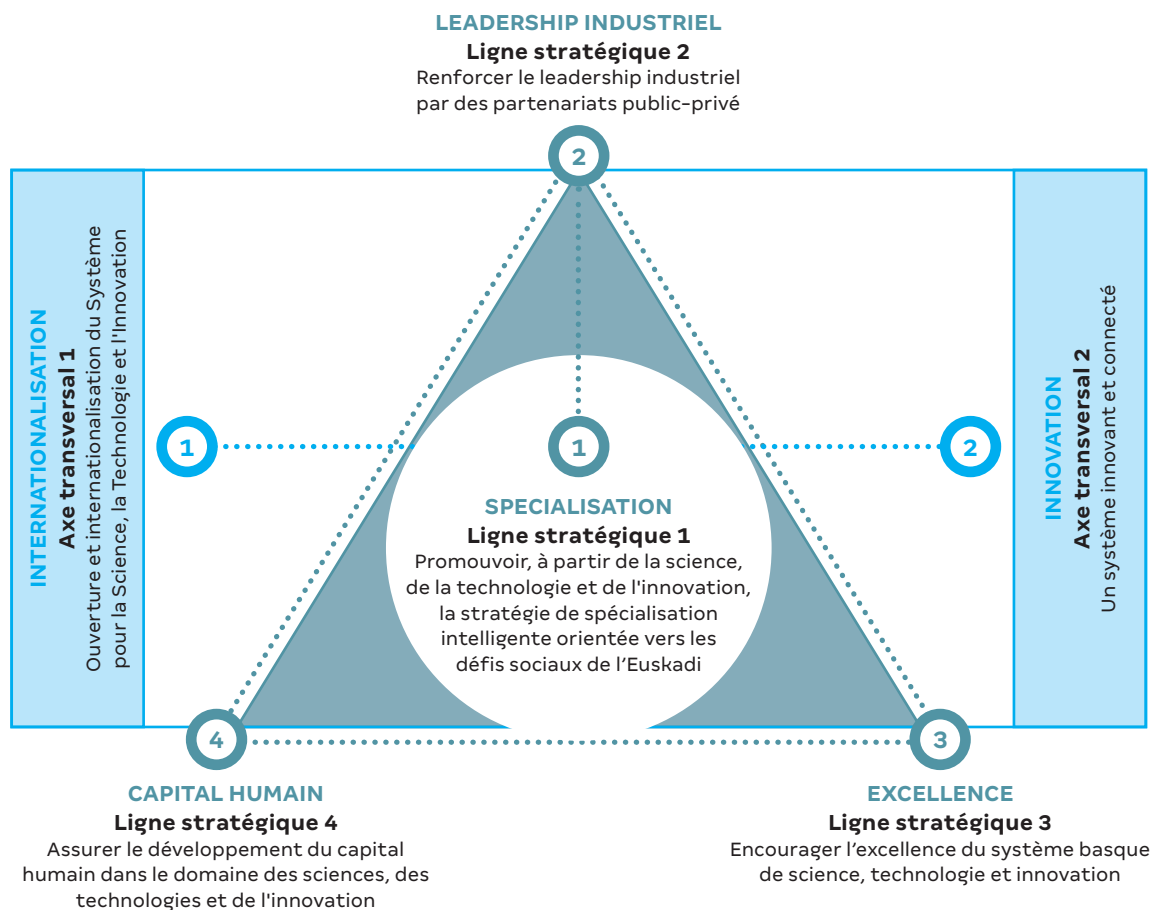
LEADERSHIP INDUSTRIEL
Ligne stratégique 2
Renforcer le leadership industriel par des partenariats public-privé

2

INTERNATIONALISATION
Axe transversal 1
Ouverture et internationalisation du Système pour la Science, la Technologie et l'Innovation

1

1

SPECIALISATION
Ligne stratégique 1
Promouvoir, à partir de la science, de la technologie et de l'innovation, la stratégie de spécialisation intelligente orientée vers les défis sociaux de l'Euskadi

2

INNOVATION
Axe transversal 2
Un système innovant et connecté

4

3

CAPITAL HUMAIN
Ligne stratégique 4
Assurer le développement du capital humain dans le domaine des sciences, des technologies et de l'innovation

EXCELLENCE
Ligne stratégique 3
Encourager l'excellence du système basque de science, technologie et innovation